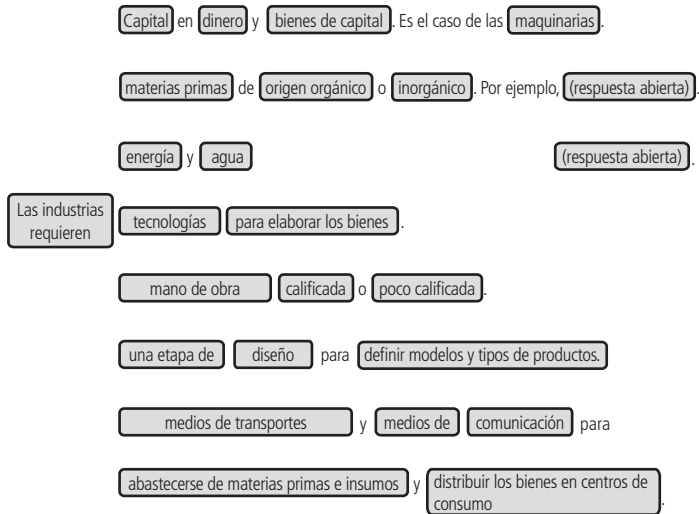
Las industrias requieren

Capital en dinero y bienes de capital. Es el caso de las maquinarias.

materias primas de origen orgánico o inorgánico. Por ejemplo, (respuesta abierta).

energía y agua (respuesta abierta).

tecnologías para elaborar los bienes.

mano de obra calificada o poco calificada.

una etapa de diseño para definir modelos y tipos de productos.

medios de transportes y medios de comunicación para

abastecerse de materias primas e insumos y distribuir los bienes en centros de consumo.